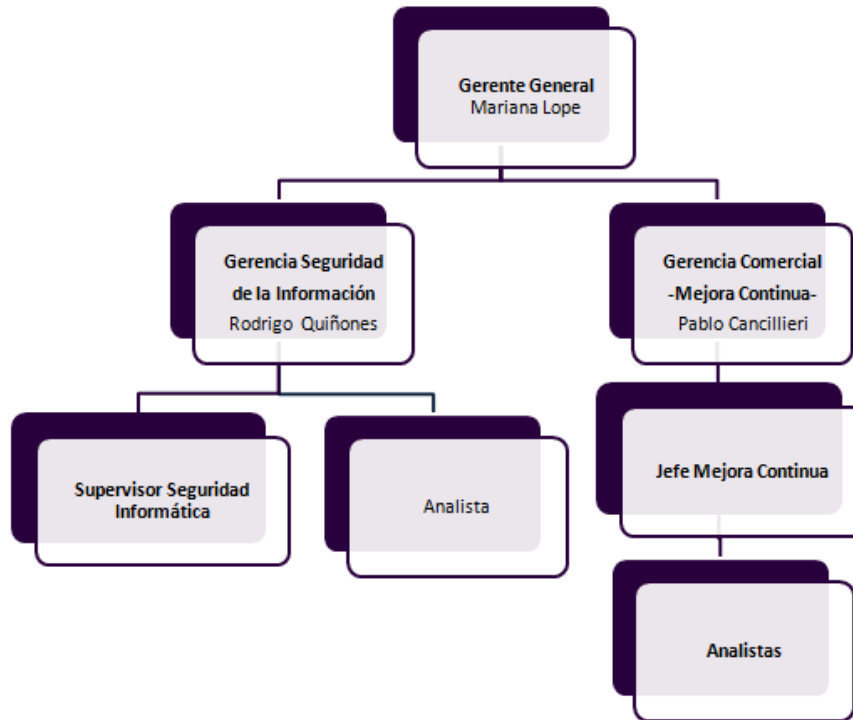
Gerente General
Mariana Lope

Gerencia Seguridad de la Información
Rodrigo Quiñones

Gerencia Comercial -Mejora Continua-
Pablo Cancillieri

Supervisor Seguridad Informática

Analista

Jefe Mejora Continua

Analistas